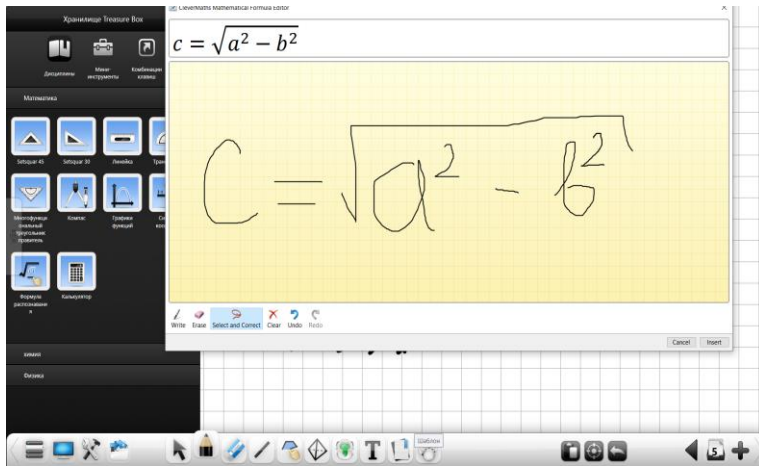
Хранилище Treasure Box

Дисциплины
Мини-инструменты
Комбинации клавиш

Математика

Setsquar 45
Setsquar 30
Линейка
Тран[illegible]

Многофункциональный треугольник-правитель
Компас
Графики функций
Си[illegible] ко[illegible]

Формула распознавания
Калькулятор

химия

Физика

CleverMaths Mathematical Formula Editor

×

$c = \sqrt{a^2 - b^2}$

$C = \sqrt{a^2 - b^2}$

Write
Erase
Select and Correct
Clear
Undo
Redo

Cancel
Insert

Шаблон

5